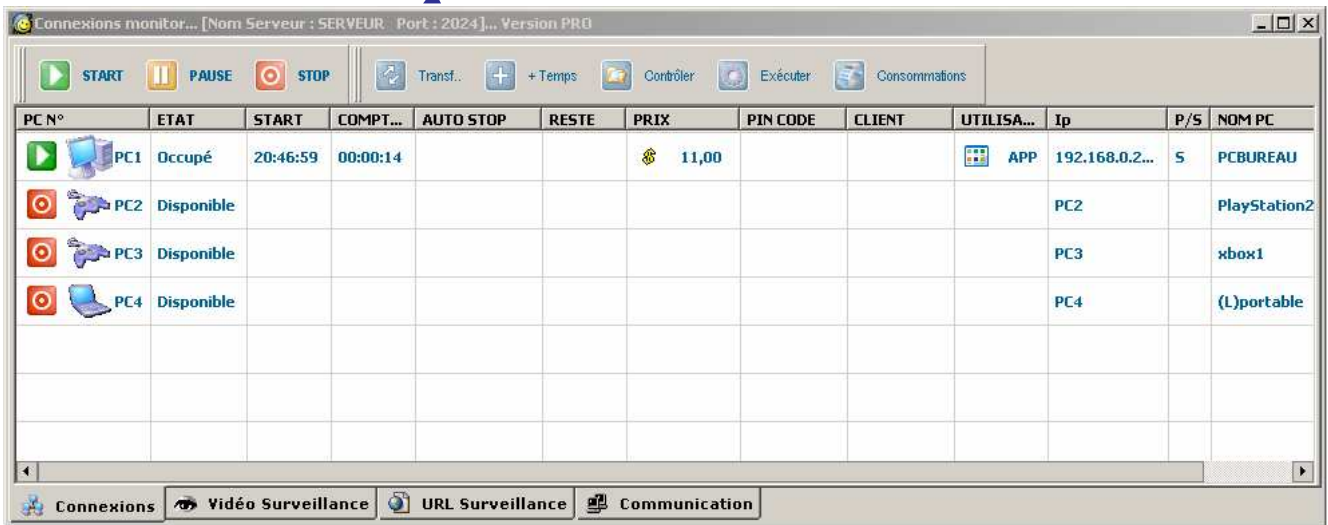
Connexions monitor... [Nom Serveur : SERVEUR Port : 2024]... Version PRO

START PAUSE STOP Transf.. + Temps Contrôler Exécuter Consommations

| PC N° | ETAT | START | COMPT... | AUTO STOP | RESTE | PRIX | PIN CODE | CLIENT | UTILISA... | Ip | P/S | NOM PC |
|---|---|---|---|---|---|---|---|---|---|---|---|---|
| PC1 | Occupé | 20:46:59 | 00:00:14 | | | 11,00 | | | APP | 192.168.0.2... | S | PCBUREAU |
| PC2 | Disponible | | | | | | | | | PC2 | | PlayStation2 |
| PC3 | Disponible | | | | | | | | | PC3 | | xbox1 |
| PC4 | Disponible | | | | | | | | | PC4 | | (L)portable |

Connexions | Vidéo Surveillance | URL Surveillance | Communication